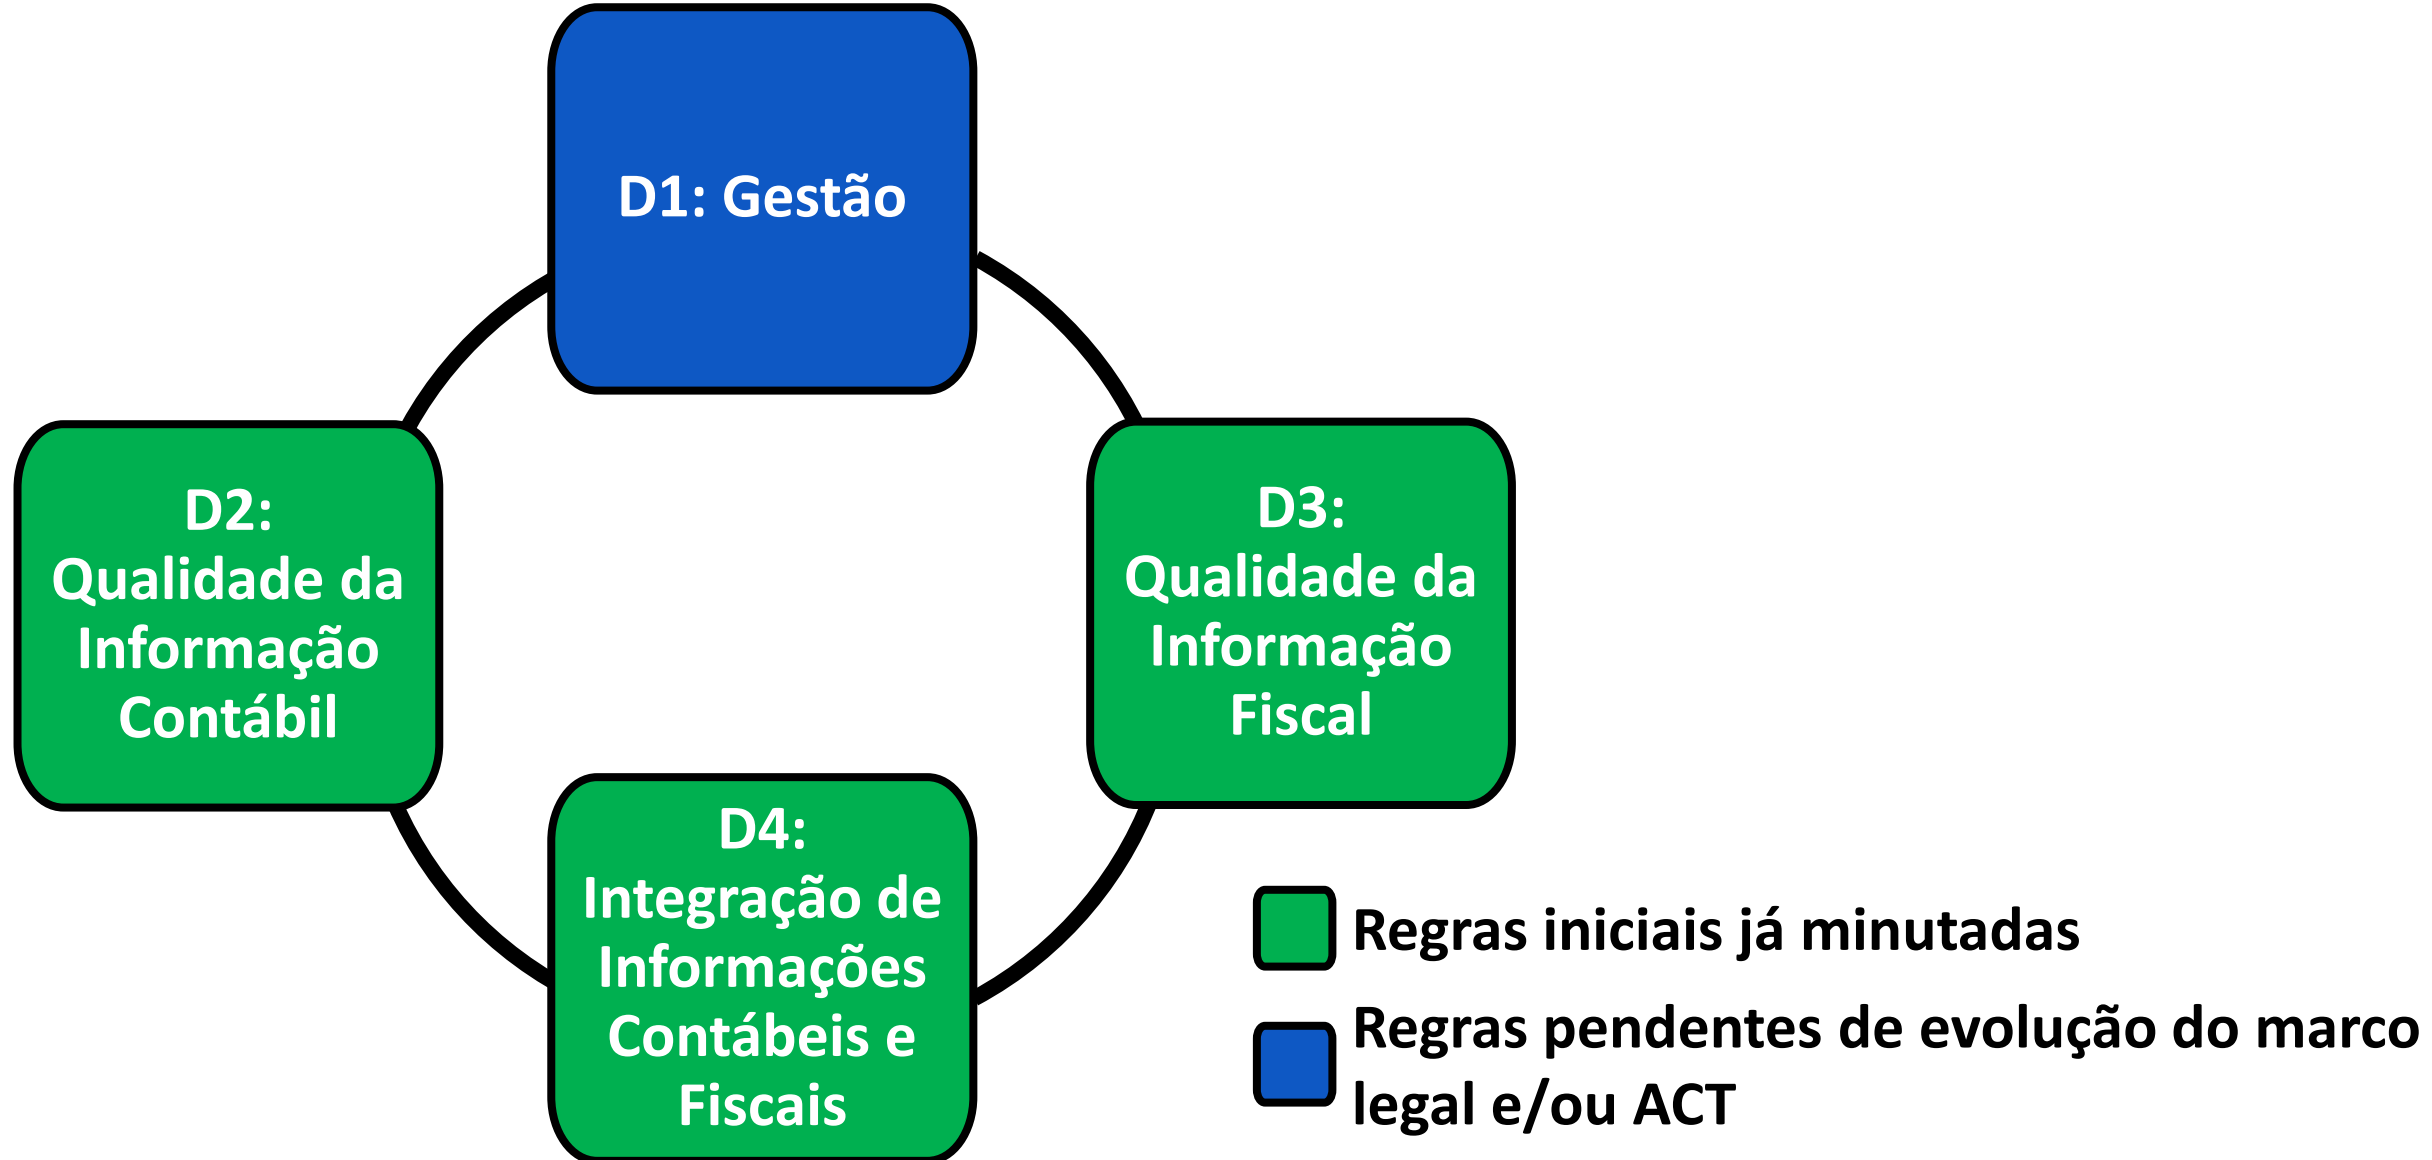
D1: Gestão

D2: Qualidade da Informação Contábil

D3: Qualidade da Informação Fiscal

D4: Integração de Informações Contábeis e Fiscais

Regras iniciais já minutadas

Regras pendentes de evolução do marco legal e/ou ACT